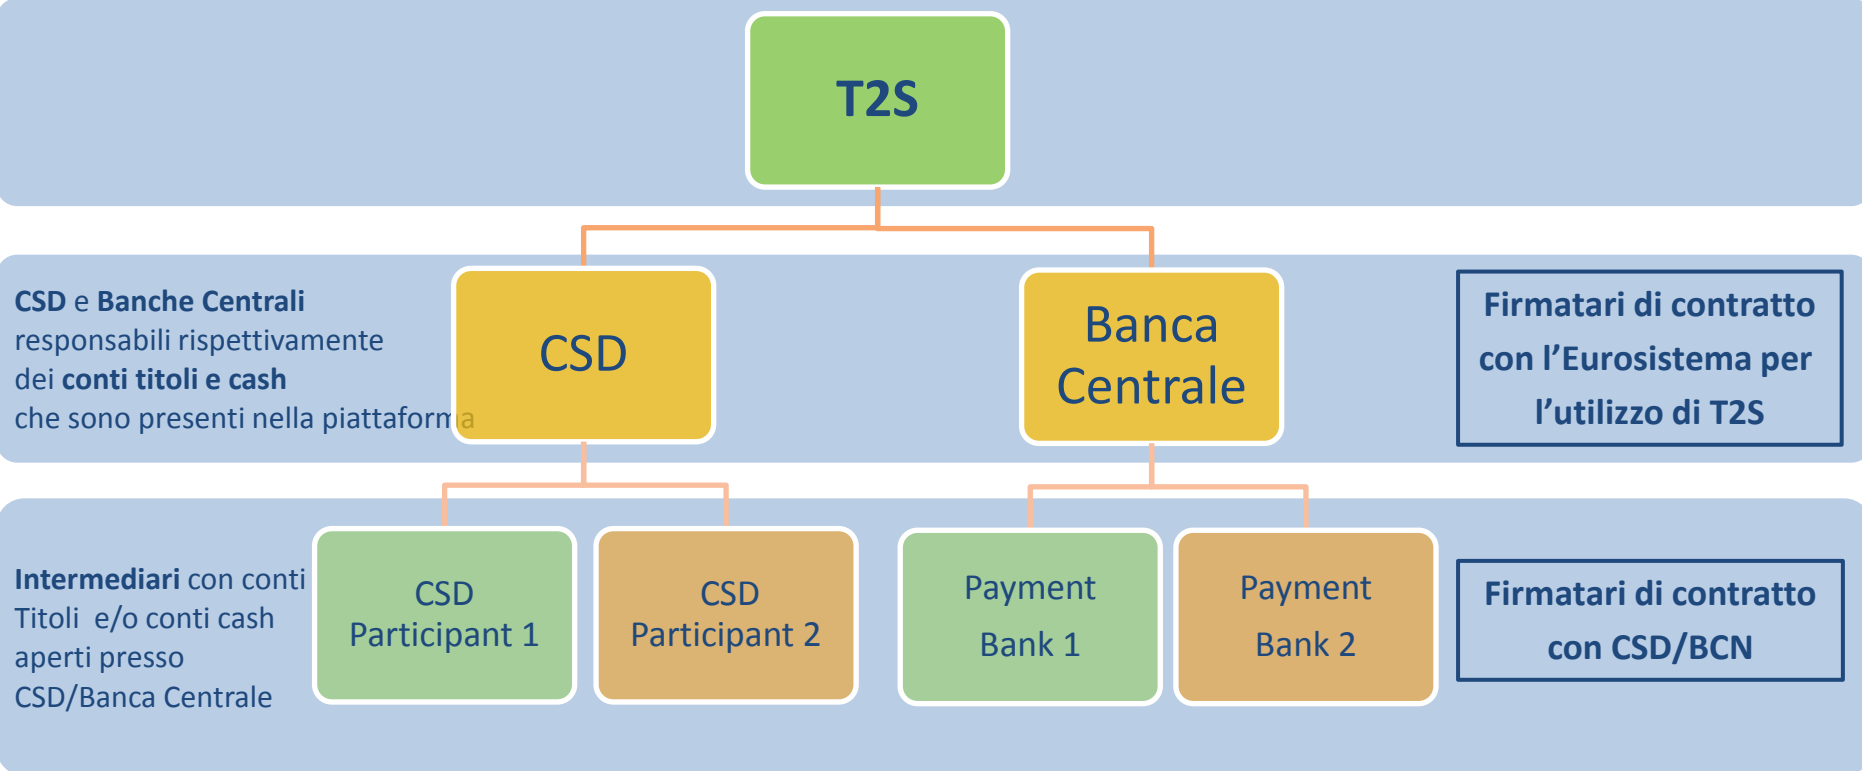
T2S

CSD e Banche Centrali responsabili rispettivamente dei conti titoli e cash che sono presenti nella piattaforma

CSD

Banca Centrale

Firmatari di contratto con l'Eurosistema per l'utilizzo di T2S

Intermediari con conti Titoli e/o conti cash aperti presso CSD/Banca Centrale

CSD Participant 1

CSD Participant 2

Payment Bank 1

Payment Bank 2

Firmatari di contratto con CSD/BCN